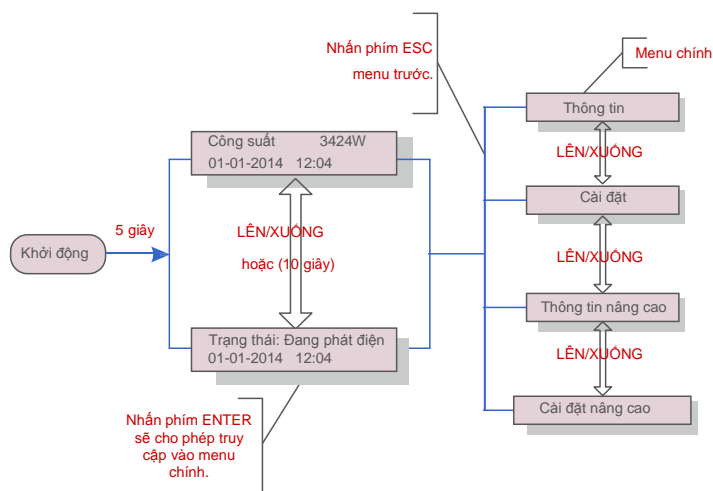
Nhấn phím ESC
menu trước.

Menu chính

Thông tin

LÊN/XUỐNG

Cài đặt

LÊN/XUỐNG

Thông tin nâng cao

LÊN/XUỐNG

Cài đặt nâng cao

Công suất 3424W
01-01-2014 12:04

Khởi động

5 giây

LÊN/XUỐNG

hoặc (10 giây)

Trạng thái: Đang phát điện
01-01-2014 12:04

Nhấn phím ENTER sẽ cho phép truy cập vào menu chính.